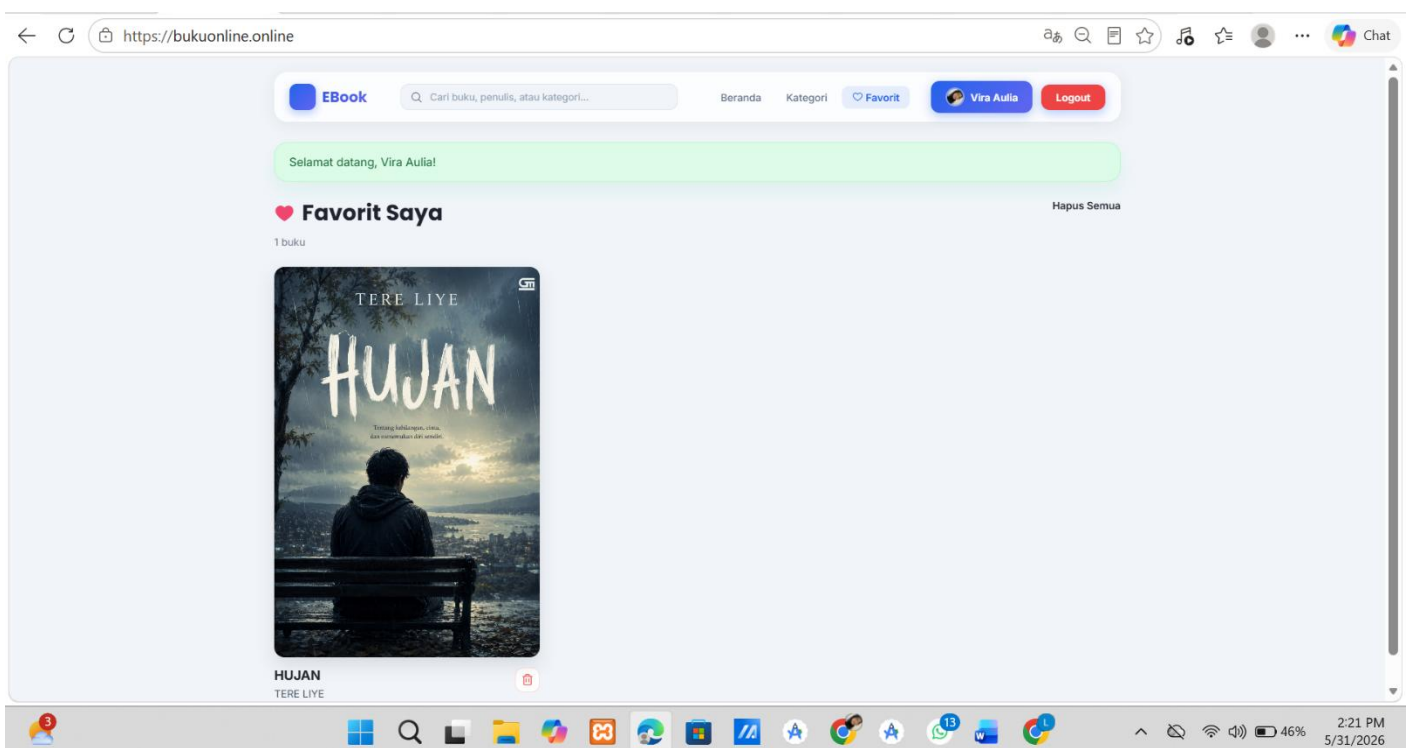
https://bukuonline.online

Chat

EBook

Cari buku, penulis, atau kategori...

Beranda Kategori Favorit

Vira Aulia

Logout

Selamat datang, Vira Aulia!

Favorit Saya

Hapus Semua

1 buku

TERE LIYE

HUJAN

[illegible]

HUJAN

TERE LIYE

3

13

46%

2:21 PM
5/31/2026